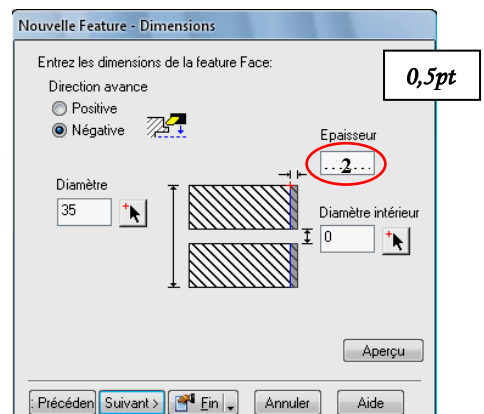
Nouvelle Feature - Dimensions

Entrez les dimensions de la feature Face:

0,5pt

Direction avance

Positive

Négative

Epaisseur

2

Diamètre

35

Diamètre intérieur

0

Aperçu

: Précéden

Suivant >

Fin

Annuler

Aide